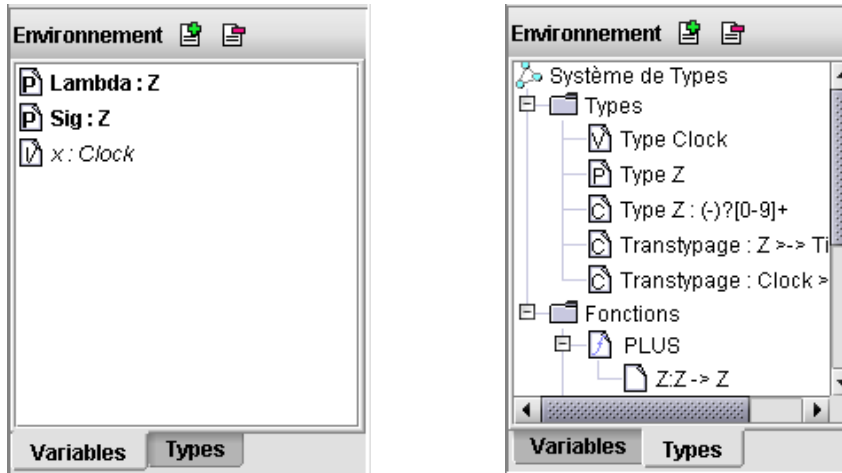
Environnement

Lambda : Z
Sig : Z
x : Clock

Variables Types

Environnement

Système de Types
Types
Type Clock
Type Z
Type Z : (-)?[0-9]+
Transtypage : Z >-> Ti
Transtypage : Clock >
Fonctions
PLUS
Z:Z -> Z

Variables Types